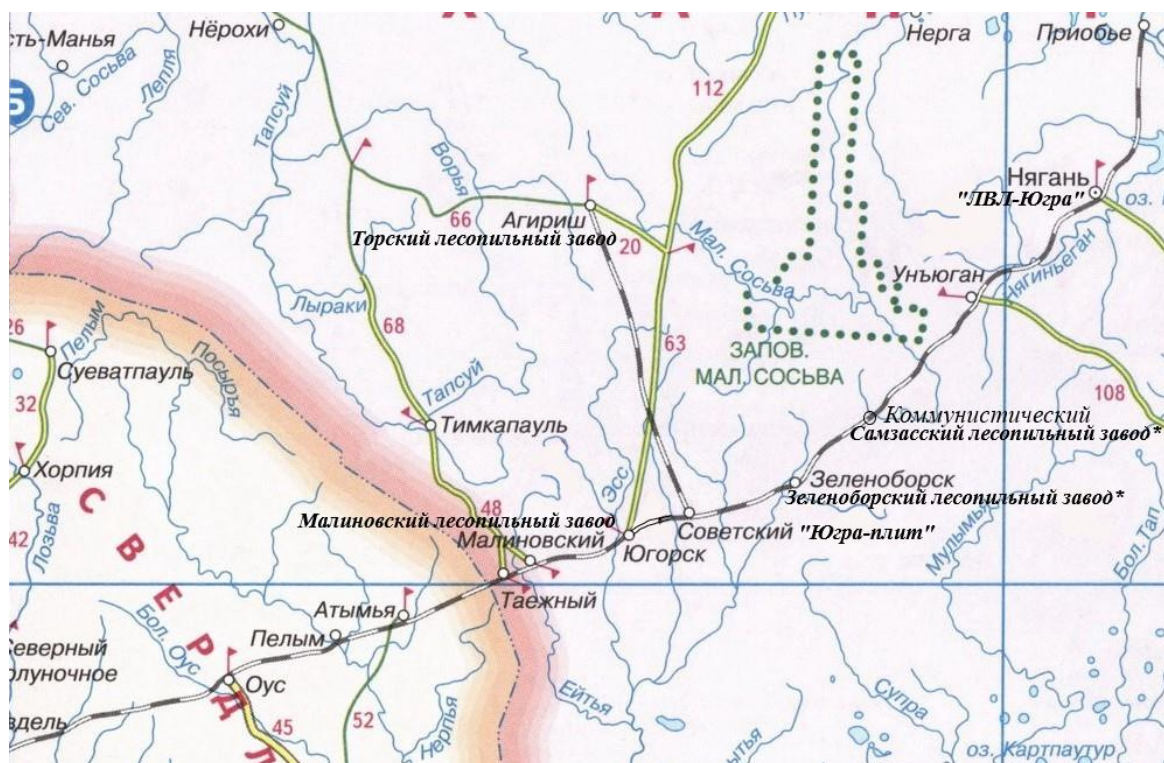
сть-Манья
Нёрохи
Нерга
Приобье
5
Сев. Сосьва
Лепля
Тапсуй
Ворья
112
Нягань
"ЛВЛ-Югра"
оз.
66
Агириш
Торский лесопильный завод
20
Мал. Сосьва
Унъюган
Лягиньеган
Лыраки
68
63
ЗАПОВ.
МАЛ. СОСЬВА
26
Пелым
Посьрья
Суеватпауль
32
Тапсуй
108
Коммунистический
Самзасский лесопильный завод*
Тимкапауль
Хорпия
С
Эсс
Зеленоборск
Зеленоборский лесопильный завод*
48
Малиновский лесопильный завод
Малиновский
Советский
"Югра-плит"
Югорск
Мулымья
42
Лозьва
В
Бол. Тап
Таежный
Атымья
Е
еверный
Пелым
Бол. Оус
олуночное
Р
Оус
Супра
Д
45
Ейтья
вдель
52
Нерпья
Ытья
оз. Картпаутур